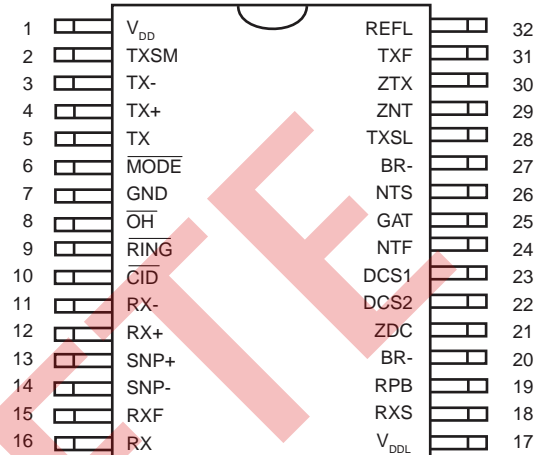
| Pin | Name | Name | Pin |
|---|---|---|---|
| 1 | $V_{DD}$ | REFL | 32 |
| 2 | TXSM | TXF | 31 |
| 3 | TX- | ZTX | 30 |
| 4 | TX+ | ZNT | 29 |
| 5 | TX | TXSL | 28 |
| 6 | $\overline{MODE}$ | BR- | 27 |
| 7 | GND | NTS | 26 |
| 8 | $\overline{OH}$ | GAT | 25 |
| 9 | $\overline{RING}$ | NTF | 24 |
| 10 | $\overline{CID}$ | DCS1 | 23 |
| 11 | RX- | DCS2 | 22 |
| 12 | RX+ | ZDC | 21 |
| 13 | SNP+ | BR- | 20 |
| 14 | SNP- | RPB | 19 |
| 15 | RXF | RXS | 18 |
| 16 | RX | $V_{DDL}$ | 17 |